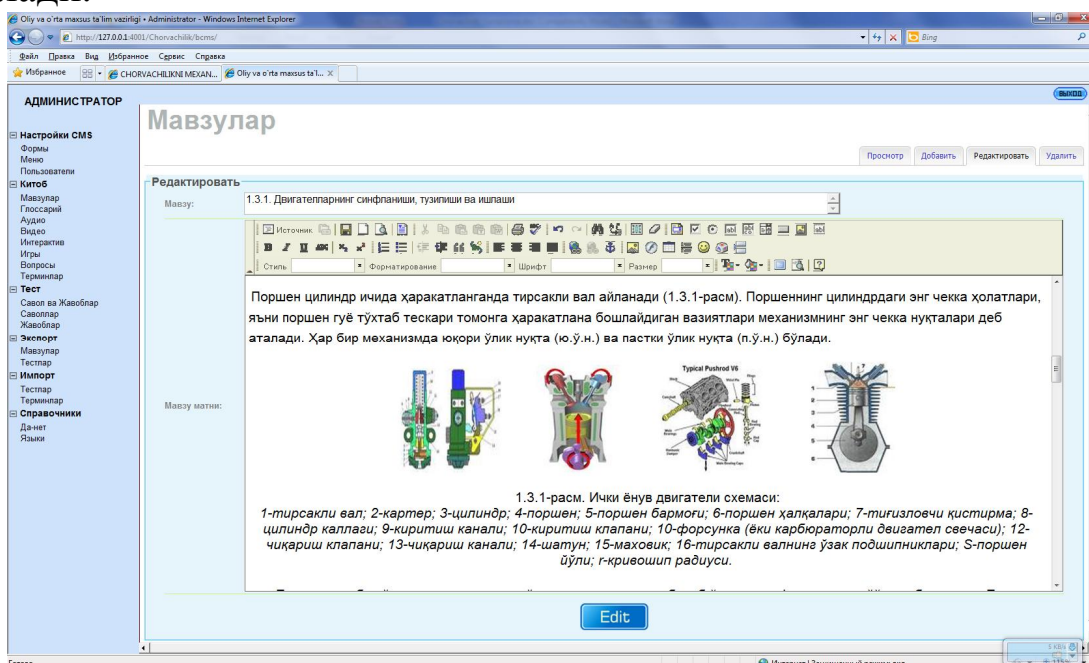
Oliy va o'rta maxsus ta'lim vazirligi • Administrator - Windows Internet Explorer

http://127.0.0.1:4001/Chorvachilik/bcms/

Bing

Файл Правка Вид Избранное Сервис Справка

Избранное CHORVACHILIKNI MEXAN... Oliy va o'rta maxsus ta'l...

АДМИНИСТРАТОР

Выход

Настройки CMS
Формы
Меню
Пользователи
Китоб
Мавзулар
Глоссарий
Аудио
Видео
Интерактив
Игры
Вопросы
Терминлар
Тест
Савол ва Жавоблар
Саволлар
Жавоблар
Экспорт
Мавзулар
Тестлар
Импорт
Тестлар
Терминлар
Справочники
Да-нет
Языки

Мавзулар

Просмотр Добавить Редактировать Удалить

Редактировать

Мавзу: 1.3.1. Двигателларнинг синфланиши, тузилиши ва ишлаши

Источник

Стиль Форматирование Шрифт Размер

Мавзу матни:

Поршен цилиндр ичида ҳаракатланганда тирсакли вал айланади (1.3.1-расм). Поршеннинг цилиндрдаги энг чекка ҳолатлари, яъни поршен гуё тўхтаб тескари томонга ҳаракатлана бошлайдиган вазиятлари механизмнинг энг чекка нуқталари деб аталади. Ҳар бир механизмда юқори ўлик нуқта (ю.ў.н.) ва пастки ўлик нуқта (п.ў.н.) бўлади.

Typical Pushrod V6

1.3.1-расм. Ички ёнув двигатели схемаси:
1-тирсакли вал; 2-картер; 3-цилиндр; 4-поршен; 5-поршен бармоғи; 6-поршен ҳалқалари; 7-тиғизловчи қистирма; 8-цилиндр каллаги; 9-киритиш канали; 10-киритиш клапани; 10-форсунка (ёки карбюраторли двигател свечаси); 12-чиқариш клапани; 13-чиқариш канали; 14-шатун; 15-маховик; 16-тирсакли валнинг ўзак подшипниклари; S-поршен йўли; r-кривошип радиуси.

Edit

Готово